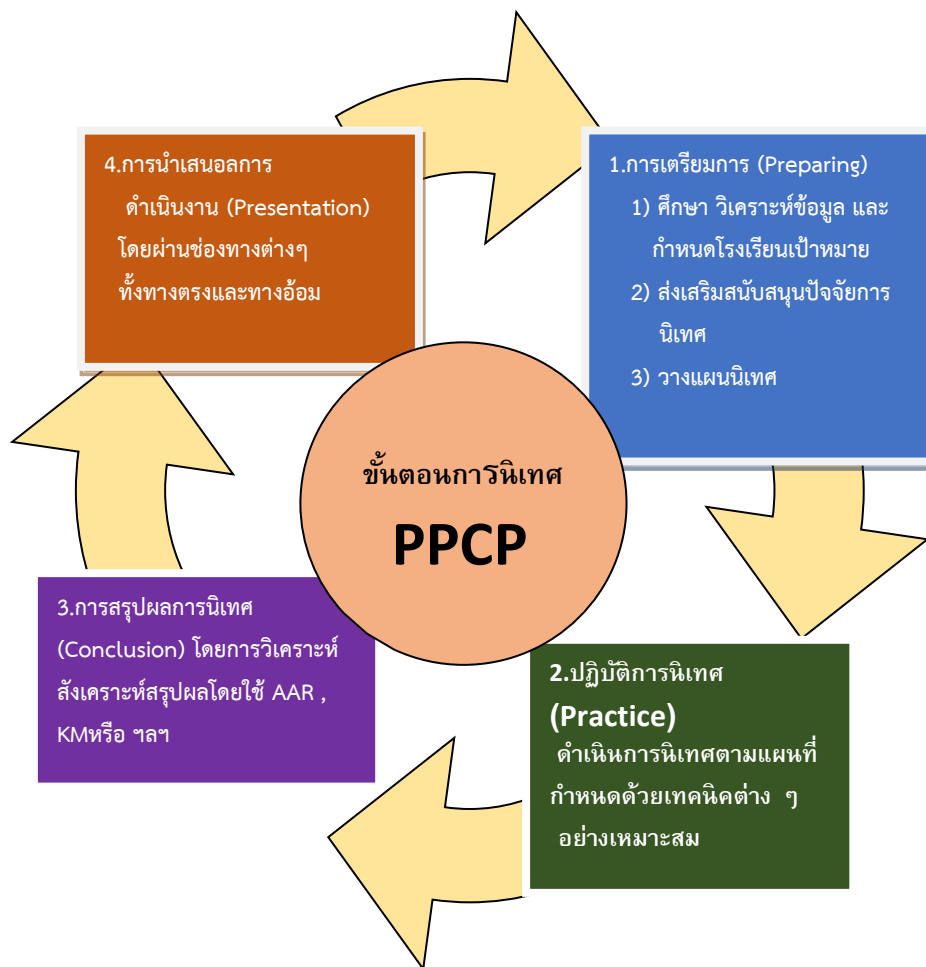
ขั้นตอนการนิเทศ
PPCP

1.การเตรียมการ (Preparing)
1) ศึกษา วิเคราะห์ข้อมูล และกำหนดโรงเรียนเป้าหมาย
2) ส่งเสริมสนับสนุนปัจจัยการนิเทศ
3) วางแผนนิเทศ

2.ปฏิบัติการนิเทศ
(Practice)
ดำเนินการนิเทศตามแผนที่กำหนดด้วยเทคนิคต่าง ๆ อย่างเหมาะสม

3.การสรุปผลการนิเทศ (Conclusion) โดยการวิเคราะห์ สังเคราะห์สรุปผลโดยใช้ AAR , KMหรือ ฯลฯ

4.การนำเสนอลการดำเนินงาน (Presentation) โดยผ่านช่องทางต่างๆ ทั้งทางตรงและทางอ้อม